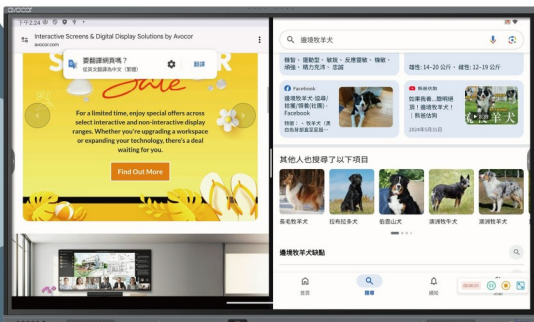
avocor

下午2:24

Interactive Screens & Digital Display Solutions by Avocor
avocor.com

要翻譯網頁嗎？
從英文翻譯成中文（繁體）
翻譯

Sale

For a limited time, enjoy special offers across select interactive and non-interactive display ranges. Whether you're upgrading a workspace or expanding your technology, there's a deal waiting for you.

Find Out More

邊境牧羊犬

特質：運動型、敏捷、反應靈敏、機敏、傾強、精力充沛、忠誠

雌性：14–20 公斤，雄性：12–19 公斤

Facebook
邊境牧羊犬(投稿/徵稿/情報/社團) - Facebook
特點：一般邊境牧羊犬（表自有類似貓眼的藍眼...

熊貓快報
如果有些...聰明絕頂！邊境牧羊犬！｜熊貓快報
2024年5月31日

其他人也搜尋了以下項目

喜老牧羊犬
拉布拉多犬
伯恩山犬
澳洲牧羊犬
澳洲牧羊犬

邊境牧羊犬缺點

首頁
搜尋
通知